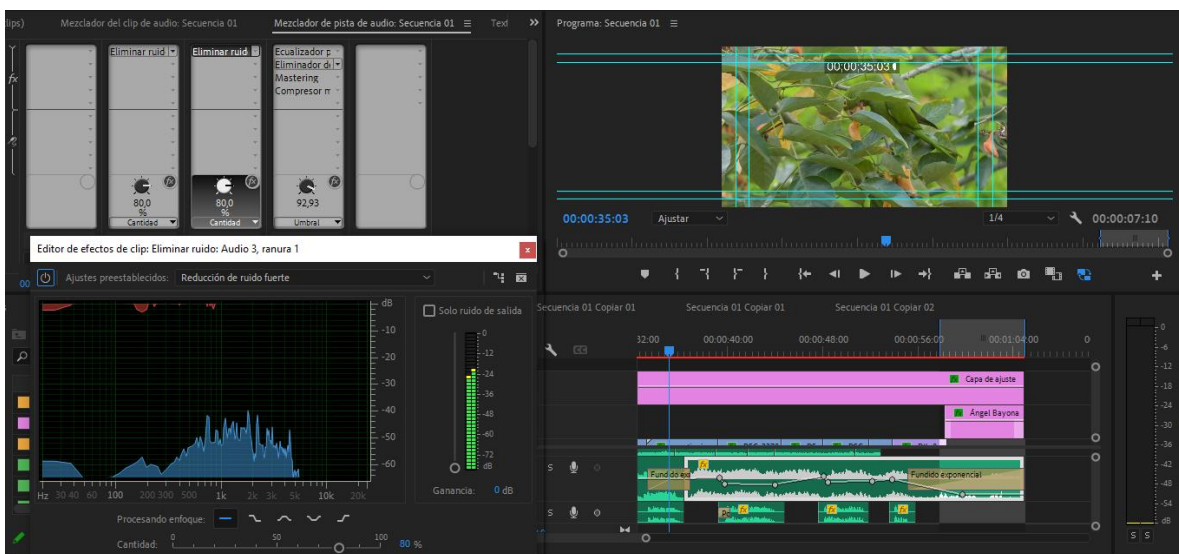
(lips) Mezclador del clip de audio: Secuencia 01 Mezclador de pista de audio: Secuencia 01 ≡ Text »

Eliminar ruid
Eliminar ruid
Ecualizador p
Eliminador d
Mastering
Compresor m

80,0 % Cantidad
80,0 % Cantidad
92,93 Umbral

Programa: Secuencia 01 ≡

00:00:35:03

00:00:35:03 Ajustar 1/4 00:00:07:10

Editor de efectos de clip: Eliminar ruido: Audio 3, ranura 1

Ajustes preestablecidos: Reducción de ruido fuerte

dB -10 -20 -30 -40 -50 -60

Hz 30 40 60 100 200 300 500 1k 2k 3k 5k 10k 20k

Solo ruido de salida

0 -12 -24 -36 -48 -60 -72 dB

Ganancia: 0 dB

Procesando enfoque:

Cantidad: 0 50 100 80 %

Secuencia 01 Copiar 01 Secuencia 01 Copiar 01 Secuencia 01 Copiar 02

32:00 00:00:40:00 00:00:48:00 00:00:56:00 00:01:04:00

Capa de ajuste
Ángel Bayona

Fundido exponencial
Fundido exponencial

S S

0 -6 -12 -18 -24 -30 -36 -42 -48 -54 dB